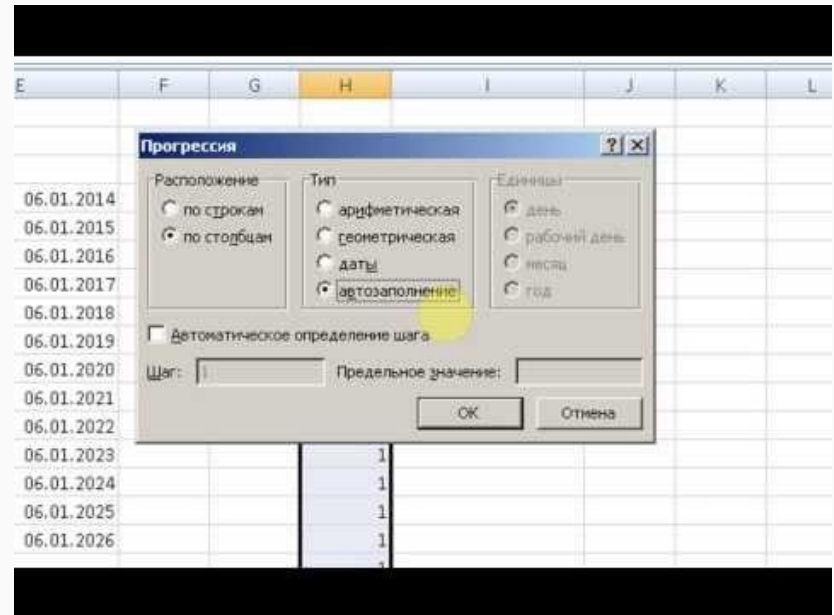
E F G H I J K L

06.01.2014
06.01.2015
06.01.2016
06.01.2017
06.01.2018
06.01.2019
06.01.2020
06.01.2021
06.01.2022
06.01.2023
06.01.2024
06.01.2025
06.01.2026

1
1
1
1

Прогрессия ? X

Расположение
по строкам
по столбцам

Тип
арифметическая
геометрическая
даты
автозаполнение

Единицы
день
рабочий день
месяц
год

Автоматическое определение шага

Шаг: 1

Предельное значение:

ОК

Отмена